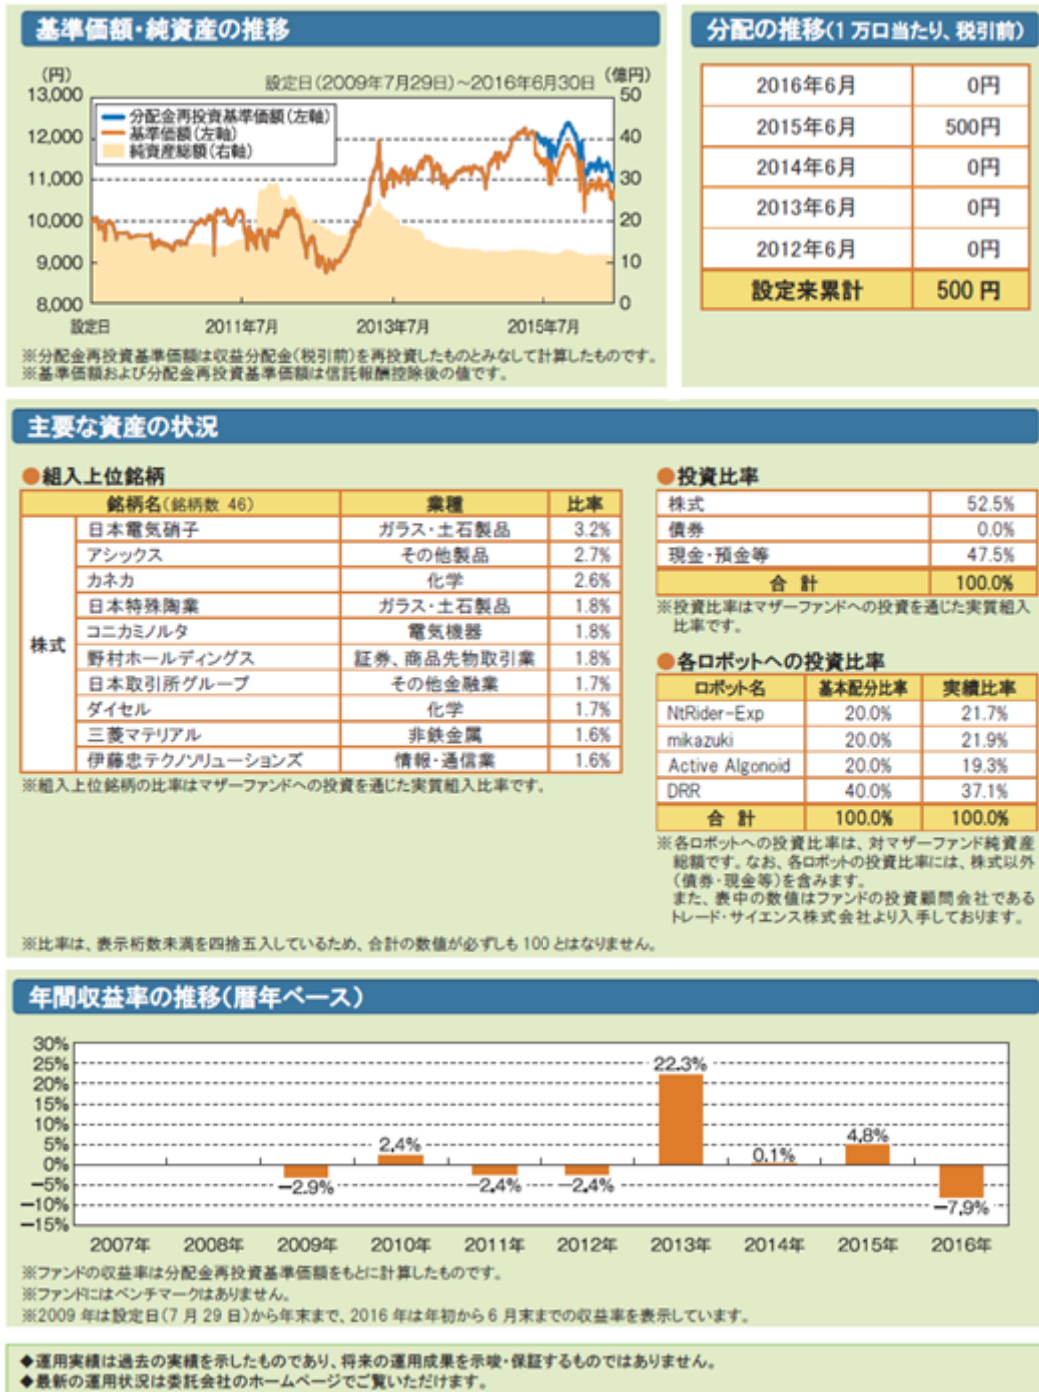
基準価額・純資産の推移

(円)
設定日(2009年7月29日)~2016年6月30日
(億円)

13,000
12,000
11,000
10,000
9,000
8,000

50
40
30
20
10
0

分配金再投資基準価額(左軸)
基準価額(左軸)
純資産総額(右軸)

設定日
2011年7月
2013年7月
2015年7月

※分配金再投資基準価額は収益分配金(税引前)を再投資したものとみなして計算したものです。
※基準価額および分配金再投資基準価額は信託報酬控除後の値です。

分配の推移(1万口当たり、税引前)

| | |
|---|---|
| 2016年6月 | 0円 |
| 2015年6月 | 500円 |
| 2014年6月 | 0円 |
| 2013年6月 | 0円 |
| 2012年6月 | 0円 |
| 設定来累計 | 500 円 |

主要な資産の状況

●組入上位銘柄

| | 銘柄名(銘柄数 46) | 業種 | 比率 |
|---|---|---|---|
| 株式 | 日本電気硝子 | ガラス・土石製品 | 3.2% |
| | アシックス | その他製品 | 2.7% |
| | カネカ | 化学 | 2.6% |
| | 日本特殊陶業 | ガラス・土石製品 | 1.8% |
| | コニカミノルタ | 電気機器 | 1.8% |
| | 野村ホールディングス | 証券、商品先物取引業 | 1.8% |
| | 日本取引所グループ | その他金融業 | 1.7% |
| | ダイセル | 化学 | 1.7% |
| | 三菱マテリアル | 非鉄金属 | 1.6% |
| | 伊藤忠テクノソリューションズ | 情報・通信業 | 1.6% |

※組入上位銘柄の比率はマザーファンドへの投資を通じた実質組入比率です。

●投資比率

| | |
|---|---|
| 株式 | 52.5% |
| 債券 | 0.0% |
| 現金・預金等 | 47.5% |
| 合 計 | 100.0% |

※投資比率はマザーファンドへの投資を通じた実質組入比率です。

●各ロボットへの投資比率

| ロボット名 | 基本配分比率 | 実績比率 |
|---|---|---|
| NtRider-Exp | 20.0% | 21.7% |
| mikazuki | 20.0% | 21.9% |
| Active Algonoid | 20.0% | 19.3% |
| DRR | 40.0% | 37.1% |
| 合 計 | 100.0% | 100.0% |

※各ロボットへの投資比率は、対マザーファンド純資産総額です。なお、各ロボットの投資比率には、株式以外(債券・現金等)を含みます。
また、表中の数値はファンドの投資顧問会社であるトレード・サイエンス株式会社より入手しております。

※比率は、表示桁数未満を四捨五入しているため、合計の数値が必ずしも100とはなりません。

年間収益率の推移(暦年ベース)

30%
25%
20%
15%
10%
5%
0%
−5%
−10%
−15%

−2.9%
2.4%
−2.4%
−2.4%
22.3%
0.1%
4.8%
−7.9%

2007年
2008年
2009年
2010年
2011年
2012年
2013年
2014年
2015年
2016年

※ファンドの収益率は分配金再投資基準価額をもとに計算したものです。
※ファンドにはベンチマークはありません。
※2009年は設定日(7月29日)から年末まで、2016年は年初から6月末までの収益率を表示しています。

◆運用実績は過去の実績を示したものであり、将来の運用成果を示唆・保証するものではありません。
◆最新の運用状況は委託会社のホームページでご覧いただけます。